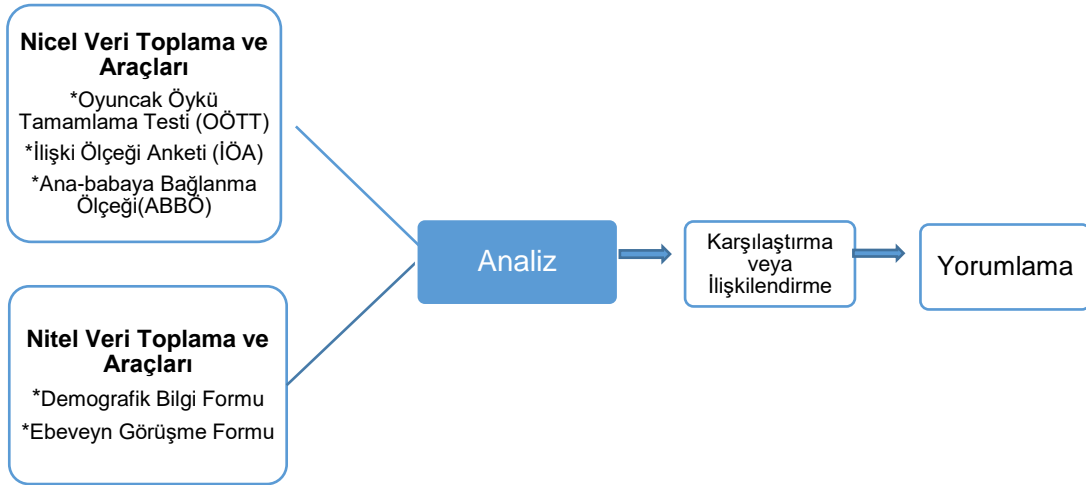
Nicel Veri Toplama ve Araçları
*Oyuncak Öykü Tamamlama Testi (OÖTT)
*İlişki Ölçeği Anketi (İÖA)
*Ana-babaya Bağlanma Ölçeği(ABBÖ)

Nitel Veri Toplama ve Araçları
*Demografik Bilgi Formu
*Ebeveyn Görüşme Formu

Analiz

Karşılaştırma veya İlişkilendirme

Yorumlama